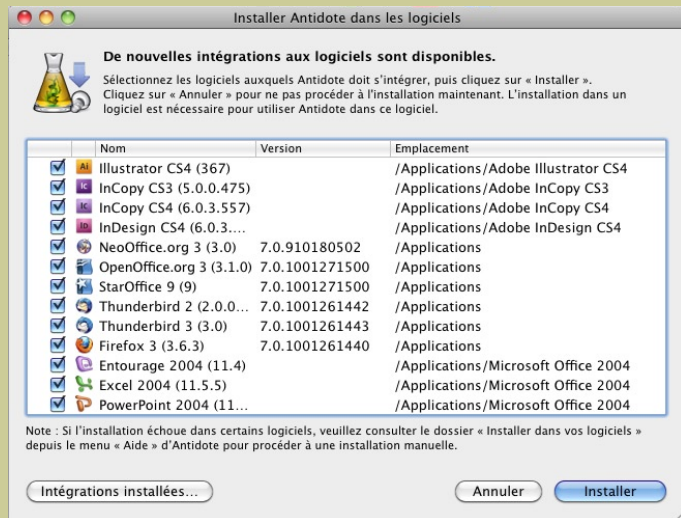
Installer Antidote dans les logiciels

De nouvelles intégrations aux logiciels sont disponibles.

Sélectionnez les logiciels auxquels Antidote doit s'intégrer, puis cliquez sur « Installer ». Cliquez sur « Annuler » pour ne pas procéder à l'installation maintenant. L'installation dans un logiciel est nécessaire pour utiliser Antidote dans ce logiciel.

| | Nom | Version | Emplacement |
|---|---|---|---|
| ☑ | Illustrator CS4 (367) | | /Applications/Adobe Illustrator CS4 |
| ☑ | InCopy CS3 (5.0.0.475) | | /Applications/Adobe InCopy CS3 |
| ☑ | InCopy CS4 (6.0.3.557) | | /Applications/Adobe InCopy CS4 |
| ☑ | InDesign CS4 (6.0.3.... | | /Applications/Adobe InDesign CS4 |
| ☑ | NeoOffice.org 3 (3.0) | 7.0.910180502 | /Applications |
| ☑ | OpenOffice.org 3 (3.1.0) | 7.0.1001271500 | /Applications |
| ☑ | StarOffice 9 (9) | 7.0.1001271500 | /Applications |
| ☑ | Thunderbird 2 (2.0.0.... | 7.0.1001261442 | /Applications |
| ☑ | Thunderbird 3 (3.0) | 7.0.1001261443 | /Applications |
| ☑ | Firefox 3 (3.6.3) | 7.0.1001261440 | /Applications |
| ☑ | Entourage 2004 (11.4) | | /Applications/Microsoft Office 2004 |
| ☑ | Excel 2004 (11.5.5) | | /Applications/Microsoft Office 2004 |
| ☑ | PowerPoint 2004 (11... | | /Applications/Microsoft Office 2004 |

Note : Si l'installation échoue dans certains logiciels, veuillez consulter le dossier « Installer dans vos logiciels » depuis le menu « Aide » d'Antidote pour procéder à une installation manuelle.

Intégrations installées...

Annuler

Installer